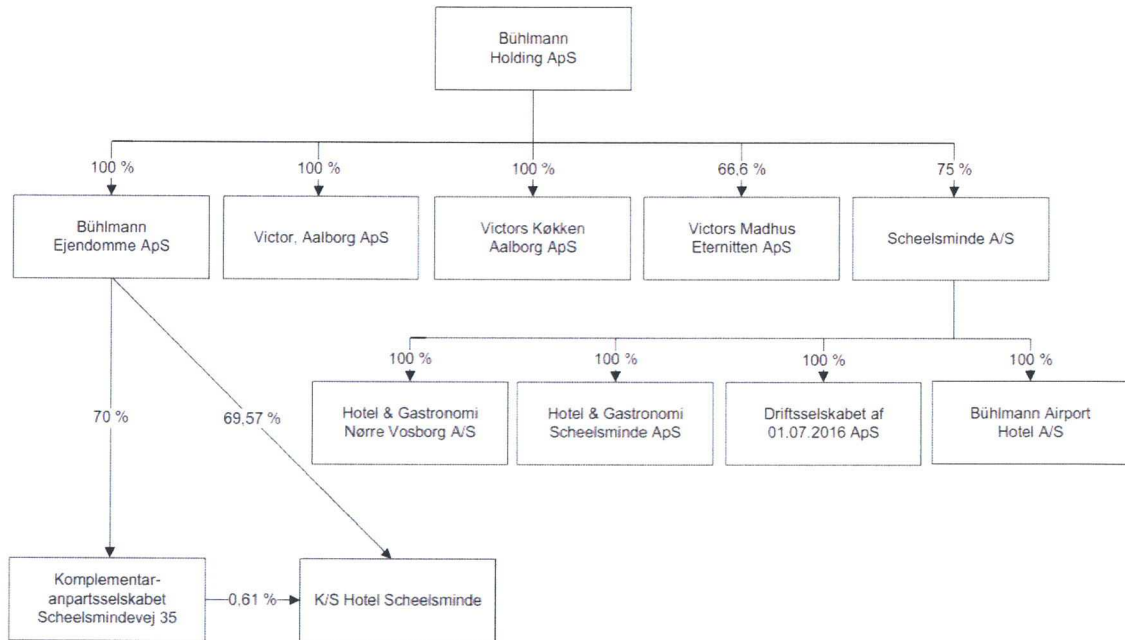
Bühlmann
Holding ApS

100 %

Bühlmann
Ejendomme ApS

100 %

Victor, Aalborg ApS

100 %

Victors Køkken
Aalborg ApS

66,6 %

Victors Madhus
Eternitten ApS

75 %

Scheelsminde A/S

100 %

Hotel & Gastronomi
Nørre Vosborg A/S

100 %

Hotel & Gastronomi
Scheelsminde ApS

100 %

Driftsselskabet af
01.07.2016 ApS

100 %

Bühlmann Airport
Hotel A/S

70 %

69,57 %

Komplementar-
anpartsselskabet
Scheelsmindevej 35

0,61 %

K/S Hotel Scheelsminde